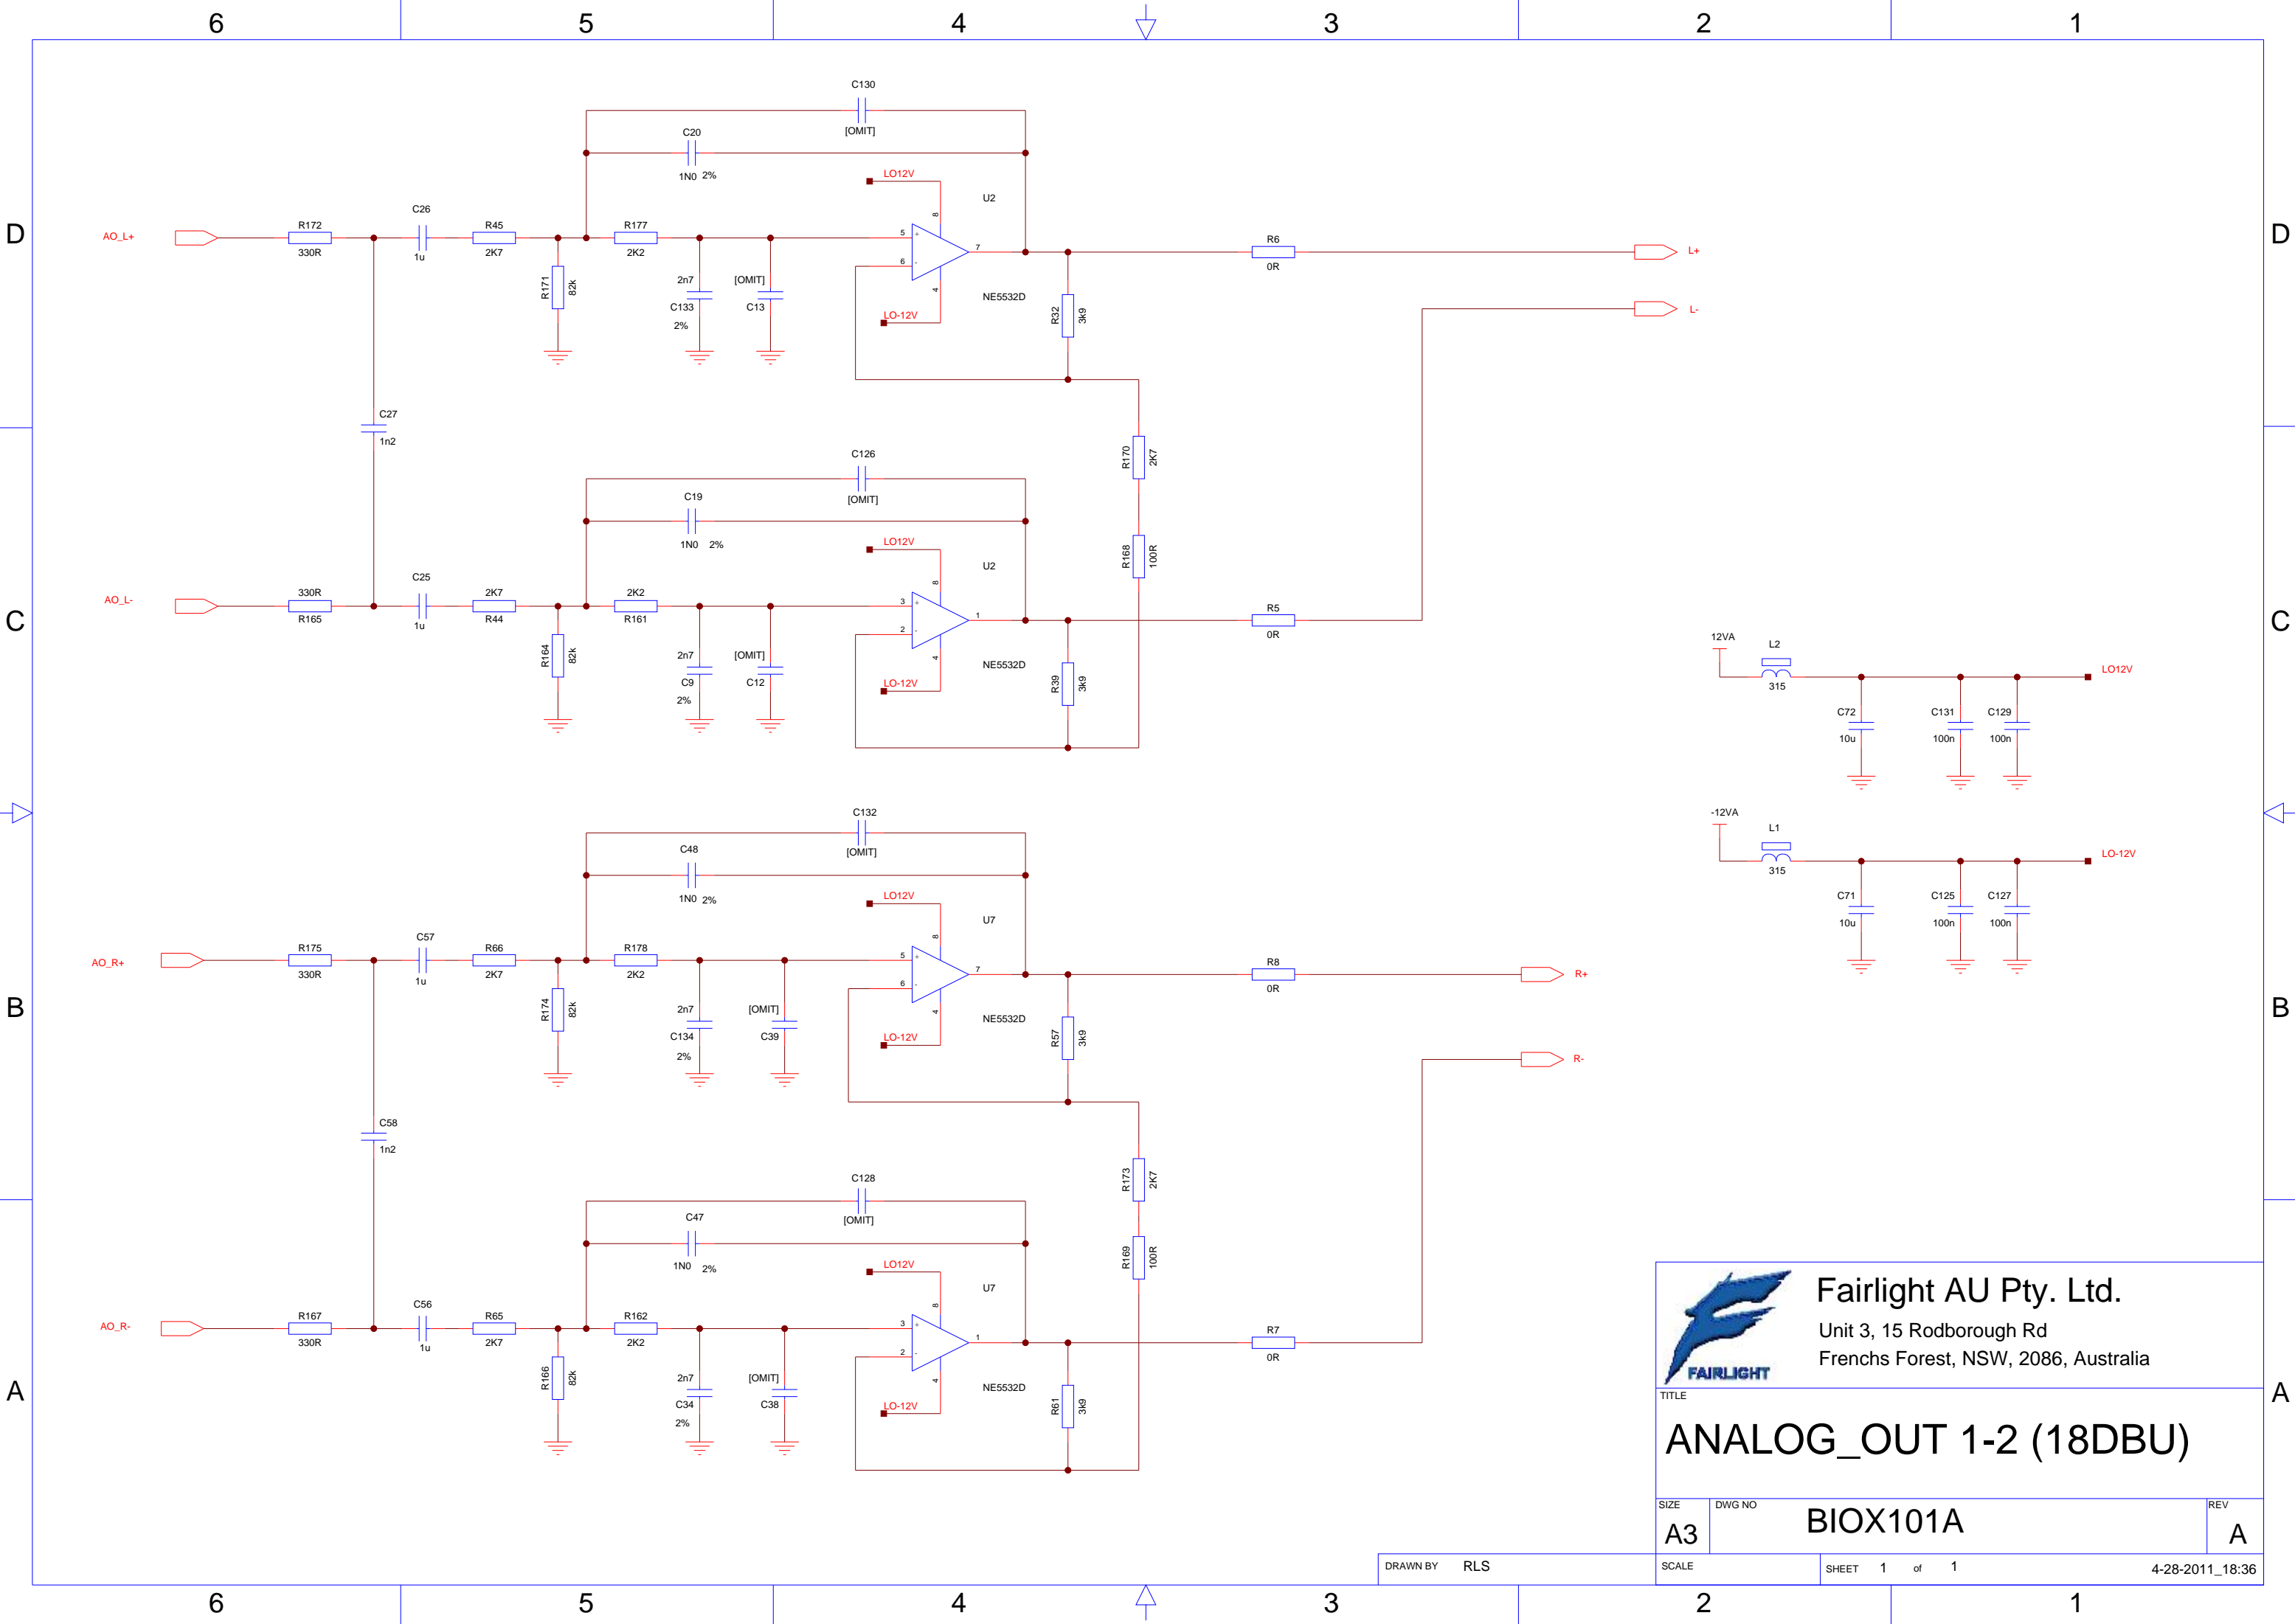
6 5 4 3 2 1

D

C130
[OMIT]

C20
1N0 2%

LO12V

U2

AO_L+

R172
330R

C26
1u

R45
2K7

R177
2K2

5
6
8
7
4

R171
82k

2n7
C133
2%

[OMIT]
C13

LO-12V

NE5532D

R32
3k9

R6
0R

L+

L-

C27
1n2

R170
2K7

C126
[OMIT]

C19
1N0 2%

LO12V

U2

R168
100R

C

AO_L-

330R
R165

C25
1u

2K7
R44

2K2
R161

3
2
8
1
4

R164
82k

2n7
C9
2%

[OMIT]
C12

LO-12V

NE5532D

R39
3k9

R5
0R

12VA
L2
315

LO12V

C72
10u

C131
100n

C129
100n

-12VA
L1
315

LO-12V

C71
10u

C125
100n

C127
100n

C132
[OMIT]

C48
1N0 2%

LO12V

U7

B

AO_R+

R175
330R

C57
1u

R66
2K7

R178
2K2

5
6
8
7
4

R174
82k

2n7
C134
2%

[OMIT]
C39

LO-12V

NE5532D

R57
3k9

R8
0R

R+

R-

C58
1n2

R173
2K7

C128
[OMIT]

C47
1N0 2%

LO12V

U7

R169
100R

A

AO_R-

R167
330R

C56
1u

R65
2K7

R162
2K2

3
2
8
1
4

R166
82k

2n7
C34
2%

[OMIT]
C38

LO-12V

NE5532D

R61
3k9

R7
0R

FAIRLIGHT

Fairlight AU Pty. Ltd.
Unit 3, 15 Rodborough Rd
Frenchs Forest, NSW, 2086, Australia

TITLE
ANALOG_OUT 1-2 (18DBU)

SIZE
A3
DWG NO
BIOX101A
REV
A

DRAWN BY RLS
SCALE
SHEET 1 of 1
4-28-2011_18:36

6 5 4 3 2 1